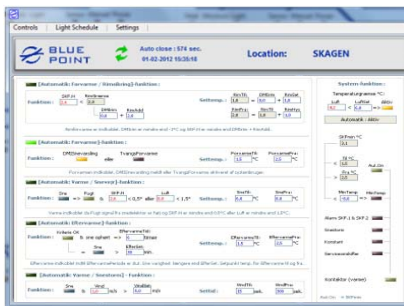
Controls | Light Schedule | Settings

BLUE POINT

Auto close : 574 sec.
01-02-2012 15:35:18

Location: SKAGEN

[Automatik Forvarme / Rimslukning]-funktion :

Funktion : DIF.H Rimvarme DMSno Ansfelt

Settemp. : 1,0 6,0 6,0 2,0

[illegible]

[Automatik Forvarme]-funktion :

Funktion : DMSforvarning eller Tvangsforvarme

Settemp. : Forvarme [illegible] °C

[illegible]

[Automatik Varme / Snesmelt]-funktion :

Funktion : Sne Fugt DIF.H < 0,5° eller Luft < 1,5°

Settemp. : 4,0 °C 4,0 °C

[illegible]

[Automatik Eftervarme]-funktion :

Funktion : Vellets OK Sne eller Eftervarme timer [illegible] Sne Eftertid

Settemp. : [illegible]

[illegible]

[Automatik Varme / Sensmelt]-funktion :

Funktion : Sne Vind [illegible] Vindtid

Settemp. : 10 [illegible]

System-funktion :

Temperaturgrænse °C:

Luft Luftfuld Ansfelt

Automatik - aktiv

Strom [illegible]

Alarm SKP.1 & SKP.2

Snedetekt.

Konstant

Sensorovervågning

Kontaktor (varme)